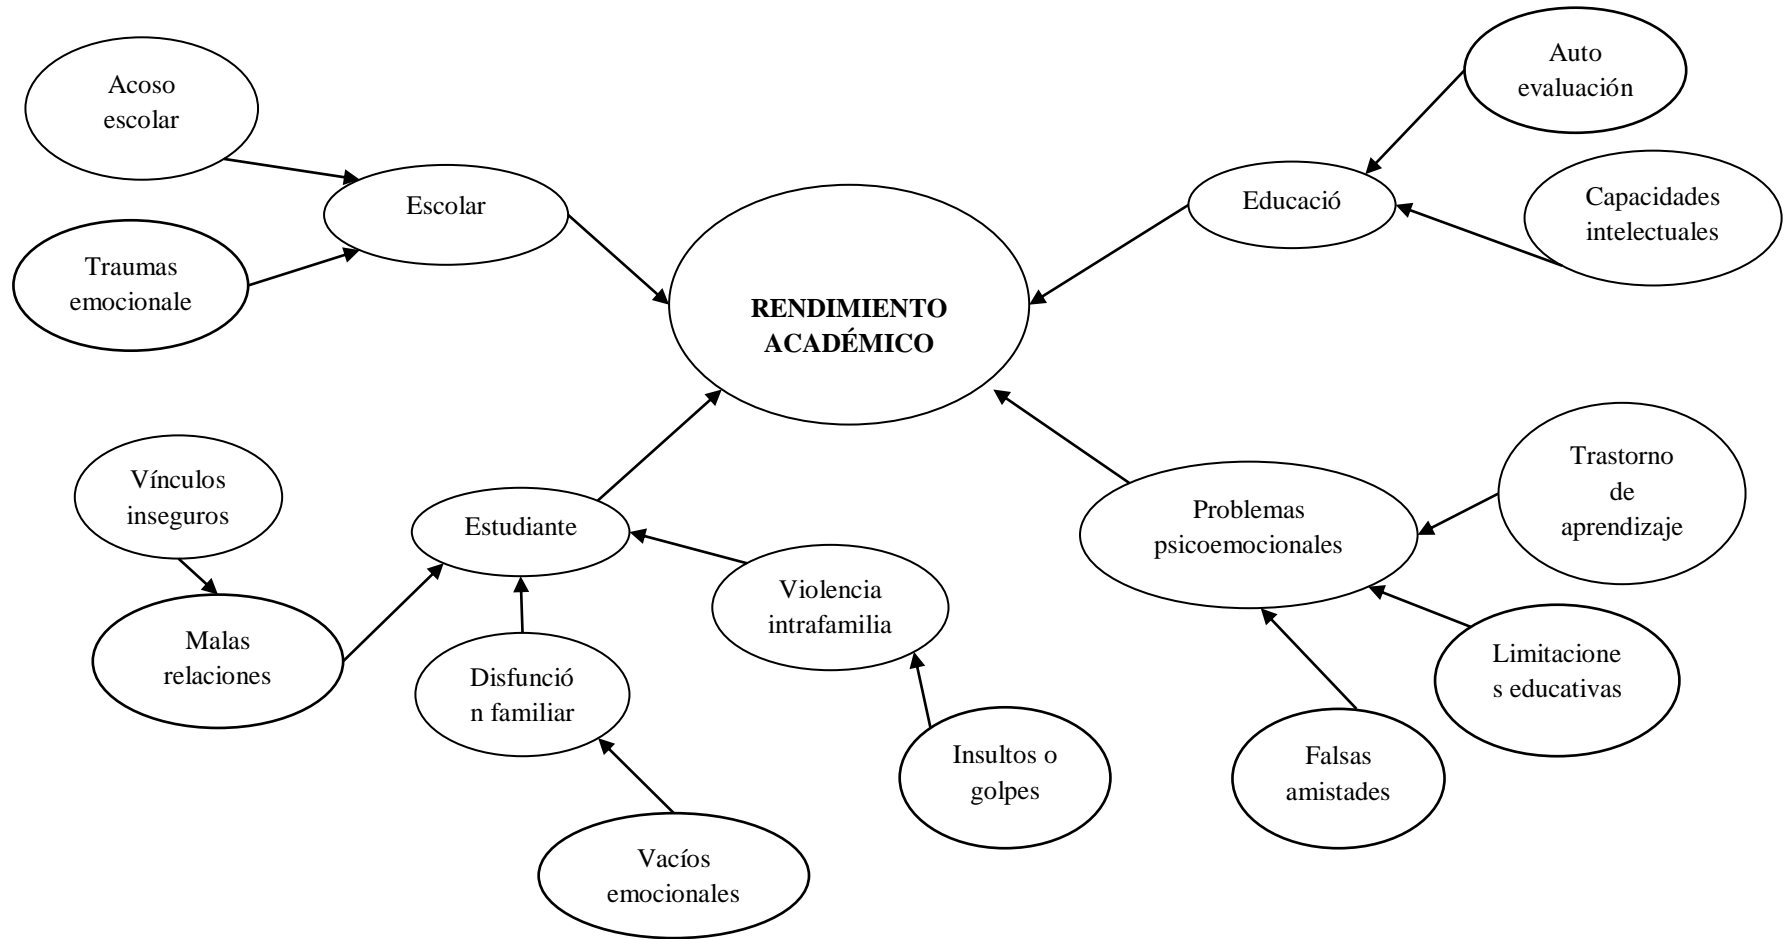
Acoso escolar

Traumas emocionale

Escolar

Auto evaluación

Educació

Capacidades intelectuales

RENDIMIENTO ACADÉMICO

Vínculos inseguros

Malas relaciones

Estudiante

Disfunción familiar

Vacíos emocionales

Violencia intrafamilia

Insultos o golpes

Problemas psicoemocionales

Trastorno de aprendizaje

Limitaciones educativas

Falsas amistades